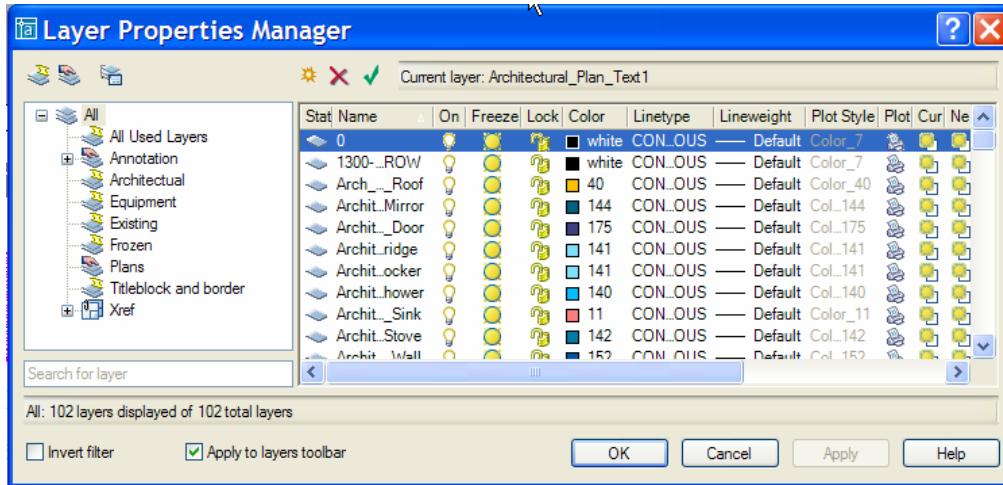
Layer Properties Manager

Current layer: Architectural_Plan_Text1

All
All Used Layers
Annotation
Architectual
Equipment
Existing
Frozen
Plans
Titleblock and border
Xref

Search for layer

| Stat | Name | On | Freeze | Lock | Color | Linetype | Lineweight | Plot Style | Plot | Cur | Ne |
|---|---|---|---|---|---|---|---|---|---|---|---|
| | 0 | | | | white | CON...OUS | —— Default | Color_7 | | | |
| | 1300-...ROW | | | | white | CON...OUS | —— Default | Color_7 | | | |
| | Arch_..._Roof | | | | 40 | CON...OUS | —— Default | Color_40 | | | |
| | Archit...Mirror | | | | 144 | CON...OUS | —— Default | Col...144 | | | |
| | Archit..._Door | | | | 175 | CON...OUS | —— Default | Col...175 | | | |
| | Archit...ridge | | | | 141 | CON...OUS | —— Default | Col...141 | | | |
| | Archit...ocker | | | | 141 | CON...OUS | —— Default | Col...141 | | | |
| | Archit...hower | | | | 140 | CON...OUS | —— Default | Col...140 | | | |
| | Archit..._Sink | | | | 11 | CON...OUS | —— Default | Color_11 | | | |
| | Archit...Stove | | | | 142 | CON...OUS | —— Default | Col...142 | | | |
| | Archit..._Wall | | | | 152 | CON...OUS | —— Default | Col...152 | | | |

All: 102 layers displayed of 102 total layers

Invert filter
Apply to layers toolbar

OK
Cancel
Apply
Help